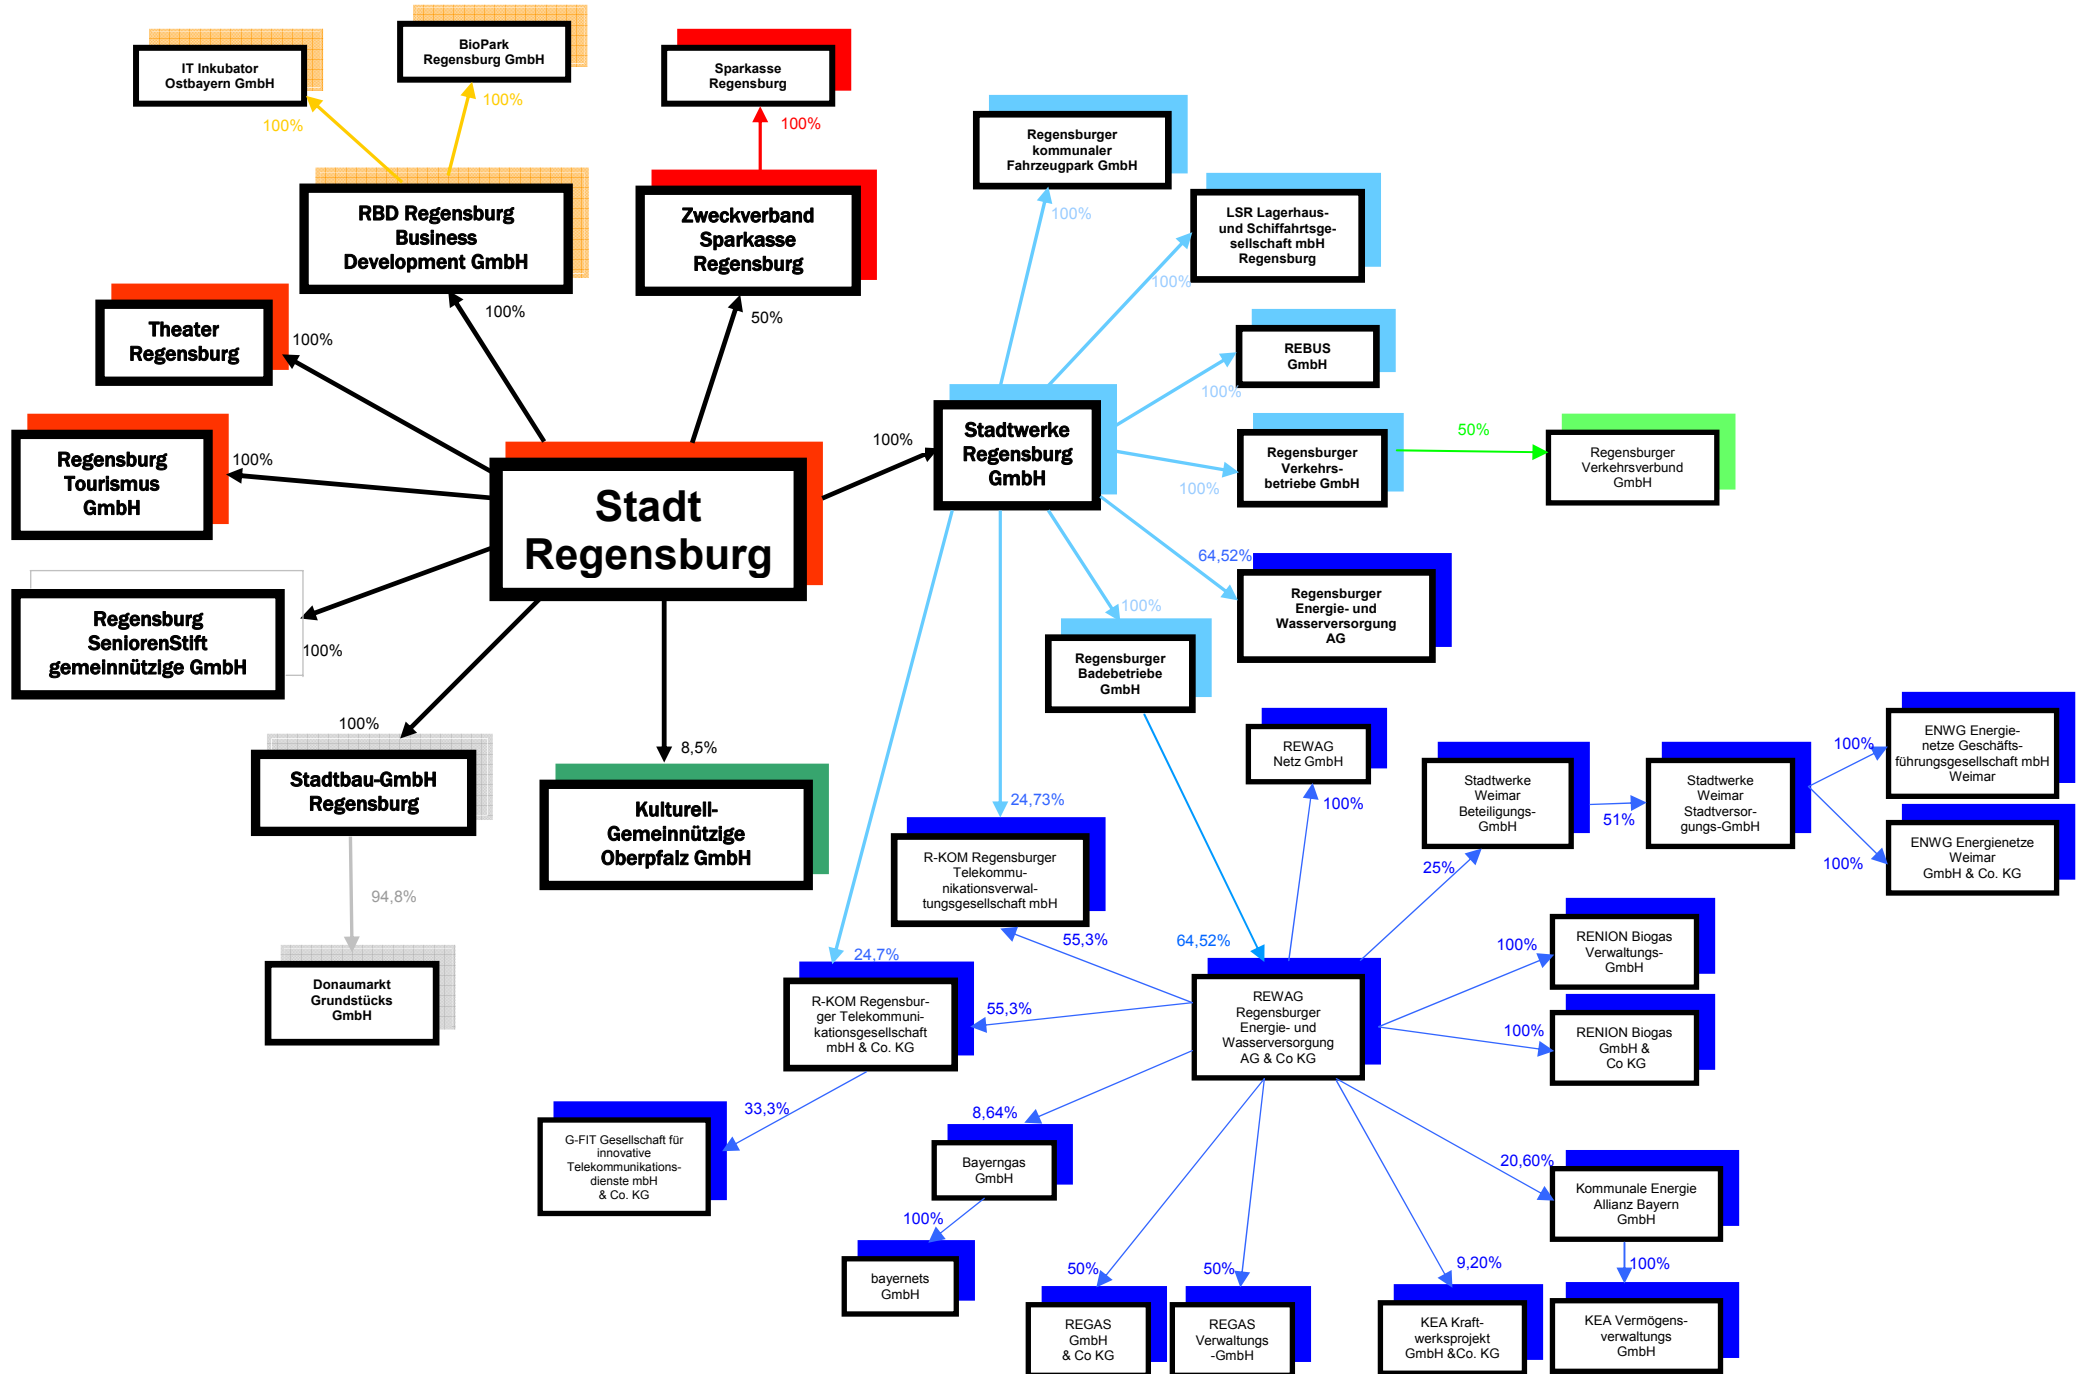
IT Inkubator Ostbayern GmbH

100%

BioPark Regensburg GmbH

100%

Sparkasse Regensburg

100%

RBD Regensburg Business Development GmbH

100%

Zweckverband Sparkasse Regensburg

50%

Theater Regensburg

100%

Regensburg Tourismus GmbH

100%

Stadt Regensburg

Regensburg SeniorenStift gemeinnützige GmbH

100%

100%

Stadtbau-GmbH Regensburg

94,8%

Donaumarkt Grundstücks GmbH

8,5%

Kulturell-Gemeinnützige Oberpfalz GmbH

100%

Stadtwerke Regensburg GmbH

Regensburger kommunaler Fahrzeugpark GmbH

100%

LSR Lagerhaus- und Schiffahrtsgesellschaft mbH Regensburg

100%

REBUS GmbH

100%

Regensburger Verkehrsbetriebe GmbH

100%

50%

Regensburger Verkehrsverbund GmbH

64,52%

Regensburger Energie- und Wasserversorgung AG

100%

Regensburger Badebetriebe GmbH

REWAG Netz GmbH

100%

Stadtwerke Weimar Beteiligungs-GmbH

51%

Stadtwerke Weimar Stadtversorgungs-GmbH

100%

ENWG Energienetze Geschäftsführungsgesellschaft mbH Weimar

100%

ENWG Energienetze Weimar GmbH & Co. KG

25%

24,73%

R-KOM Regensburger Telekommunikationsverwaltungsgesellschaft mbH

55,3%

64,52%

24,7%

R-KOM Regensburger Telekommunikationsgesellschaft mbH & Co. KG

55,3%

REWAG Regensburger Energie- und Wasserversorgung AG & Co KG

100%

RENION Biogas Verwaltungs-GmbH

100%

RENION Biogas GmbH & Co KG

33,3%

G-FIT Gesellschaft für innovative Telekommunikationsdienste mbH & Co. KG

8,64%

Bayerngas GmbH

100%

bayernets GmbH

50%

REGAS GmbH & Co KG

50%

REGAS Verwaltungs-GmbH

9,20%

KEA Kraftwerksprojekt GmbH &Co. KG

20,60%

Kommunale Energie Allianz Bayern GmbH

100%

KEA Vermögensverwaltungs GmbH